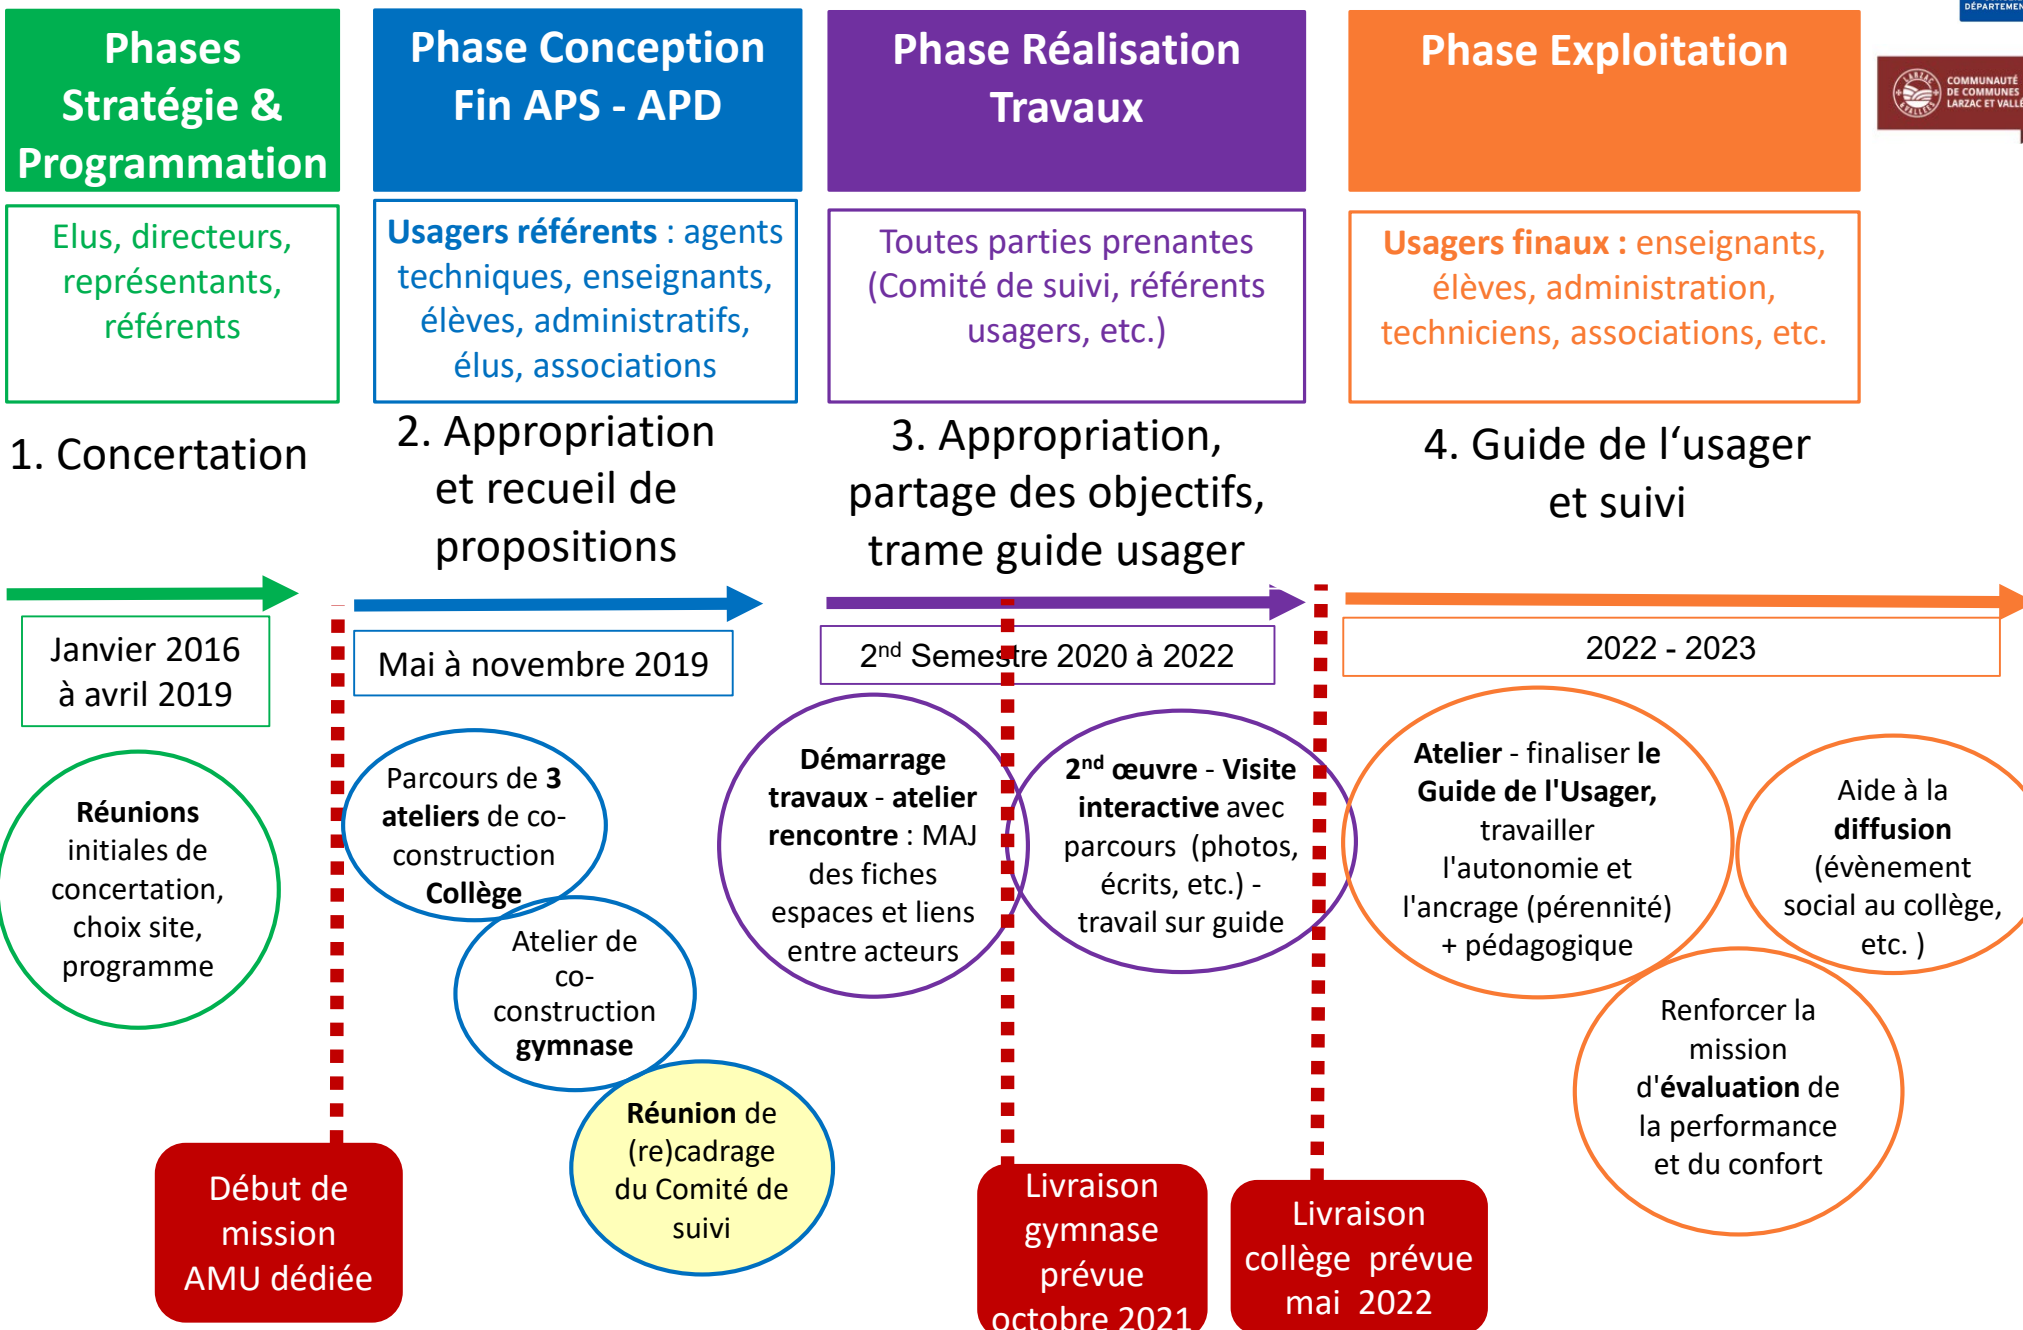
Phases Stratégie & Programmation

Phase Conception Fin APS - APD

Phase Réalisation Travaux

Phase Exploitation

DÉPARTEMEN

COMMUNAUTÉ DE COMMUNES LARZAC ET VALLÉ

Elus, directeurs, représentants, référents

Usagers référents : agents techniques, enseignants, élèves, administratifs, élus, associations

Toutes parties prenantes (Comité de suivi, référents usagers, etc.)

Usagers finaux : enseignants, élèves, administration, techniciens, associations, etc.

1. Concertation

2. Appropriation et recueil de propositions

3. Appropriation, partage des objectifs, trame guide usager

4. Guide de l'usager et suivi

Janvier 2016 à avril 2019

Mai à novembre 2019

2$^{nd}$ Semestre 2020 à 2022

2022 - 2023

Réunions initiales de concertation, choix site, programme

Parcours de 3 ateliers de co-construction Collège

Atelier de co-construction gymnase

Réunion de (re)cadrage du Comité de suivi

Démarrage travaux - atelier rencontre : MAJ des fiches espaces et liens entre acteurs

2$^{nd}$ œuvre - Visite interactive avec parcours (photos, écrits, etc.) - travail sur guide

Atelier - finaliser le Guide de l'Usager, travailler l'autonomie et l'ancrage (pérennité) + pédagogique

Aide à la diffusion (évènement social au collège, etc. )

Renforcer la mission d'évaluation de la performance et du confort

Début de mission AMU dédiée

Livraison gymnase prévue octobre 2021

Livraison collège prévue mai 2022